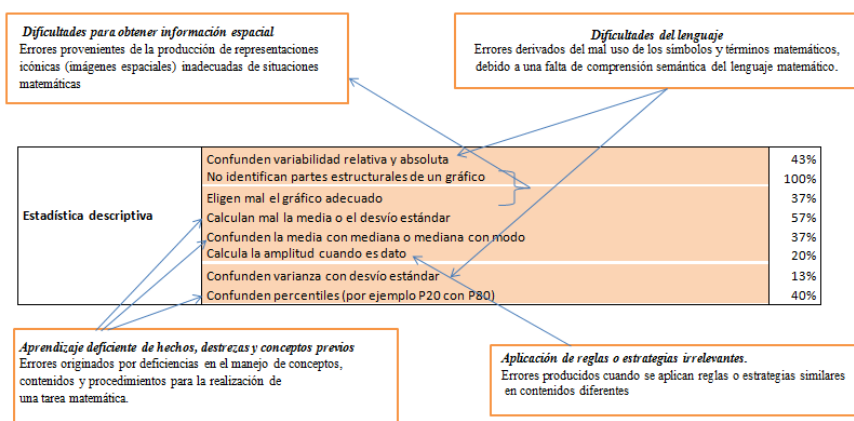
Dificultades para obtener información espacial
Errores provenientes de la producción de representaciones icónicas (imágenes espaciales) inadecuadas de situaciones matemáticas

Dificultades del lenguaje
Errores derivados del mal uso de los símbolos y términos matemáticos, debido a una falta de comprensión semántica del lenguaje matemático.

| Estadística descriptiva | Confunden variabilidad relativa y absoluta | 43% |
|---|---|---|
| | No identifican partes estructurales de un gráfico | 100% |
| | Eligen mal el gráfico adecuado | 37% |
| | Calculan mal la media o el desvío estándar | 57% |
| | Confunden la media con mediana o mediana con modo | 37% |
| | Calcula la amplitud cuando es dato | 20% |
| | Confunden varianza con desvío estándar | 13% |
| | Confunden percentiles (por ejemplo P20 con P80) | 40% |

Aprendizaje deficiente de hechos, destrezas y conceptos previos
Errores originados por deficiencias en el manejo de conceptos, contenidos y procedimientos para la realización de una tarea matemática.

Aplicación de reglas o estrategias irrelevantes.
Errores producidos cuando se aplican reglas o estrategias similares en contenidos diferentes